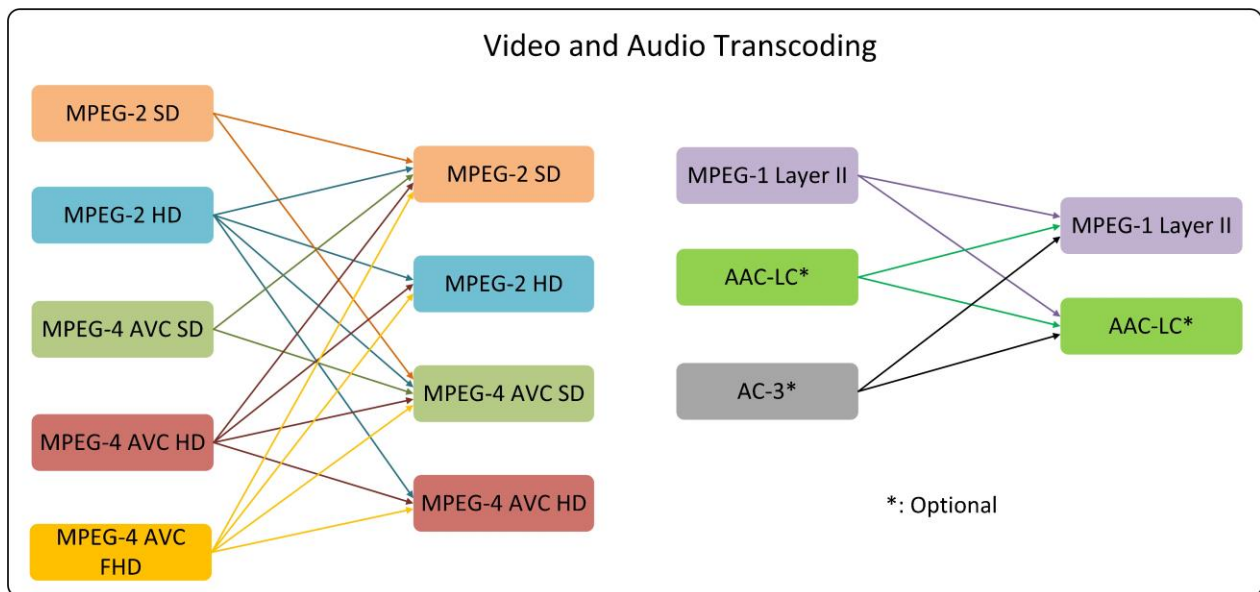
Video and Audio Transcoding

MPEG-2 SD

MPEG-2 HD

MPEG-4 AVC SD

MPEG-4 AVC HD

MPEG-4 AVC FHD

MPEG-2 SD

MPEG-2 HD

MPEG-4 AVC SD

MPEG-4 AVC HD

MPEG-1 Layer II

AAC-LC*

AC-3*

MPEG-1 Layer II

AAC-LC*

*: Optional